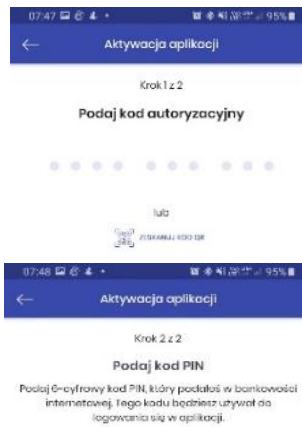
07:47 95%

Aktywacja aplikacji

Krok 1 z 2

Podaj kod autoryzacyjny

lub

ZESKANUJ KOD QR

07:48 95%

Aktywacja aplikacji

Krok 2 z 2

Podaj kod PIN

Podaj 6-cyfrowy kod PIN, który podałeś w bankowości internetowej. Tego kodu będziesz używał do logowania się w aplikacji.